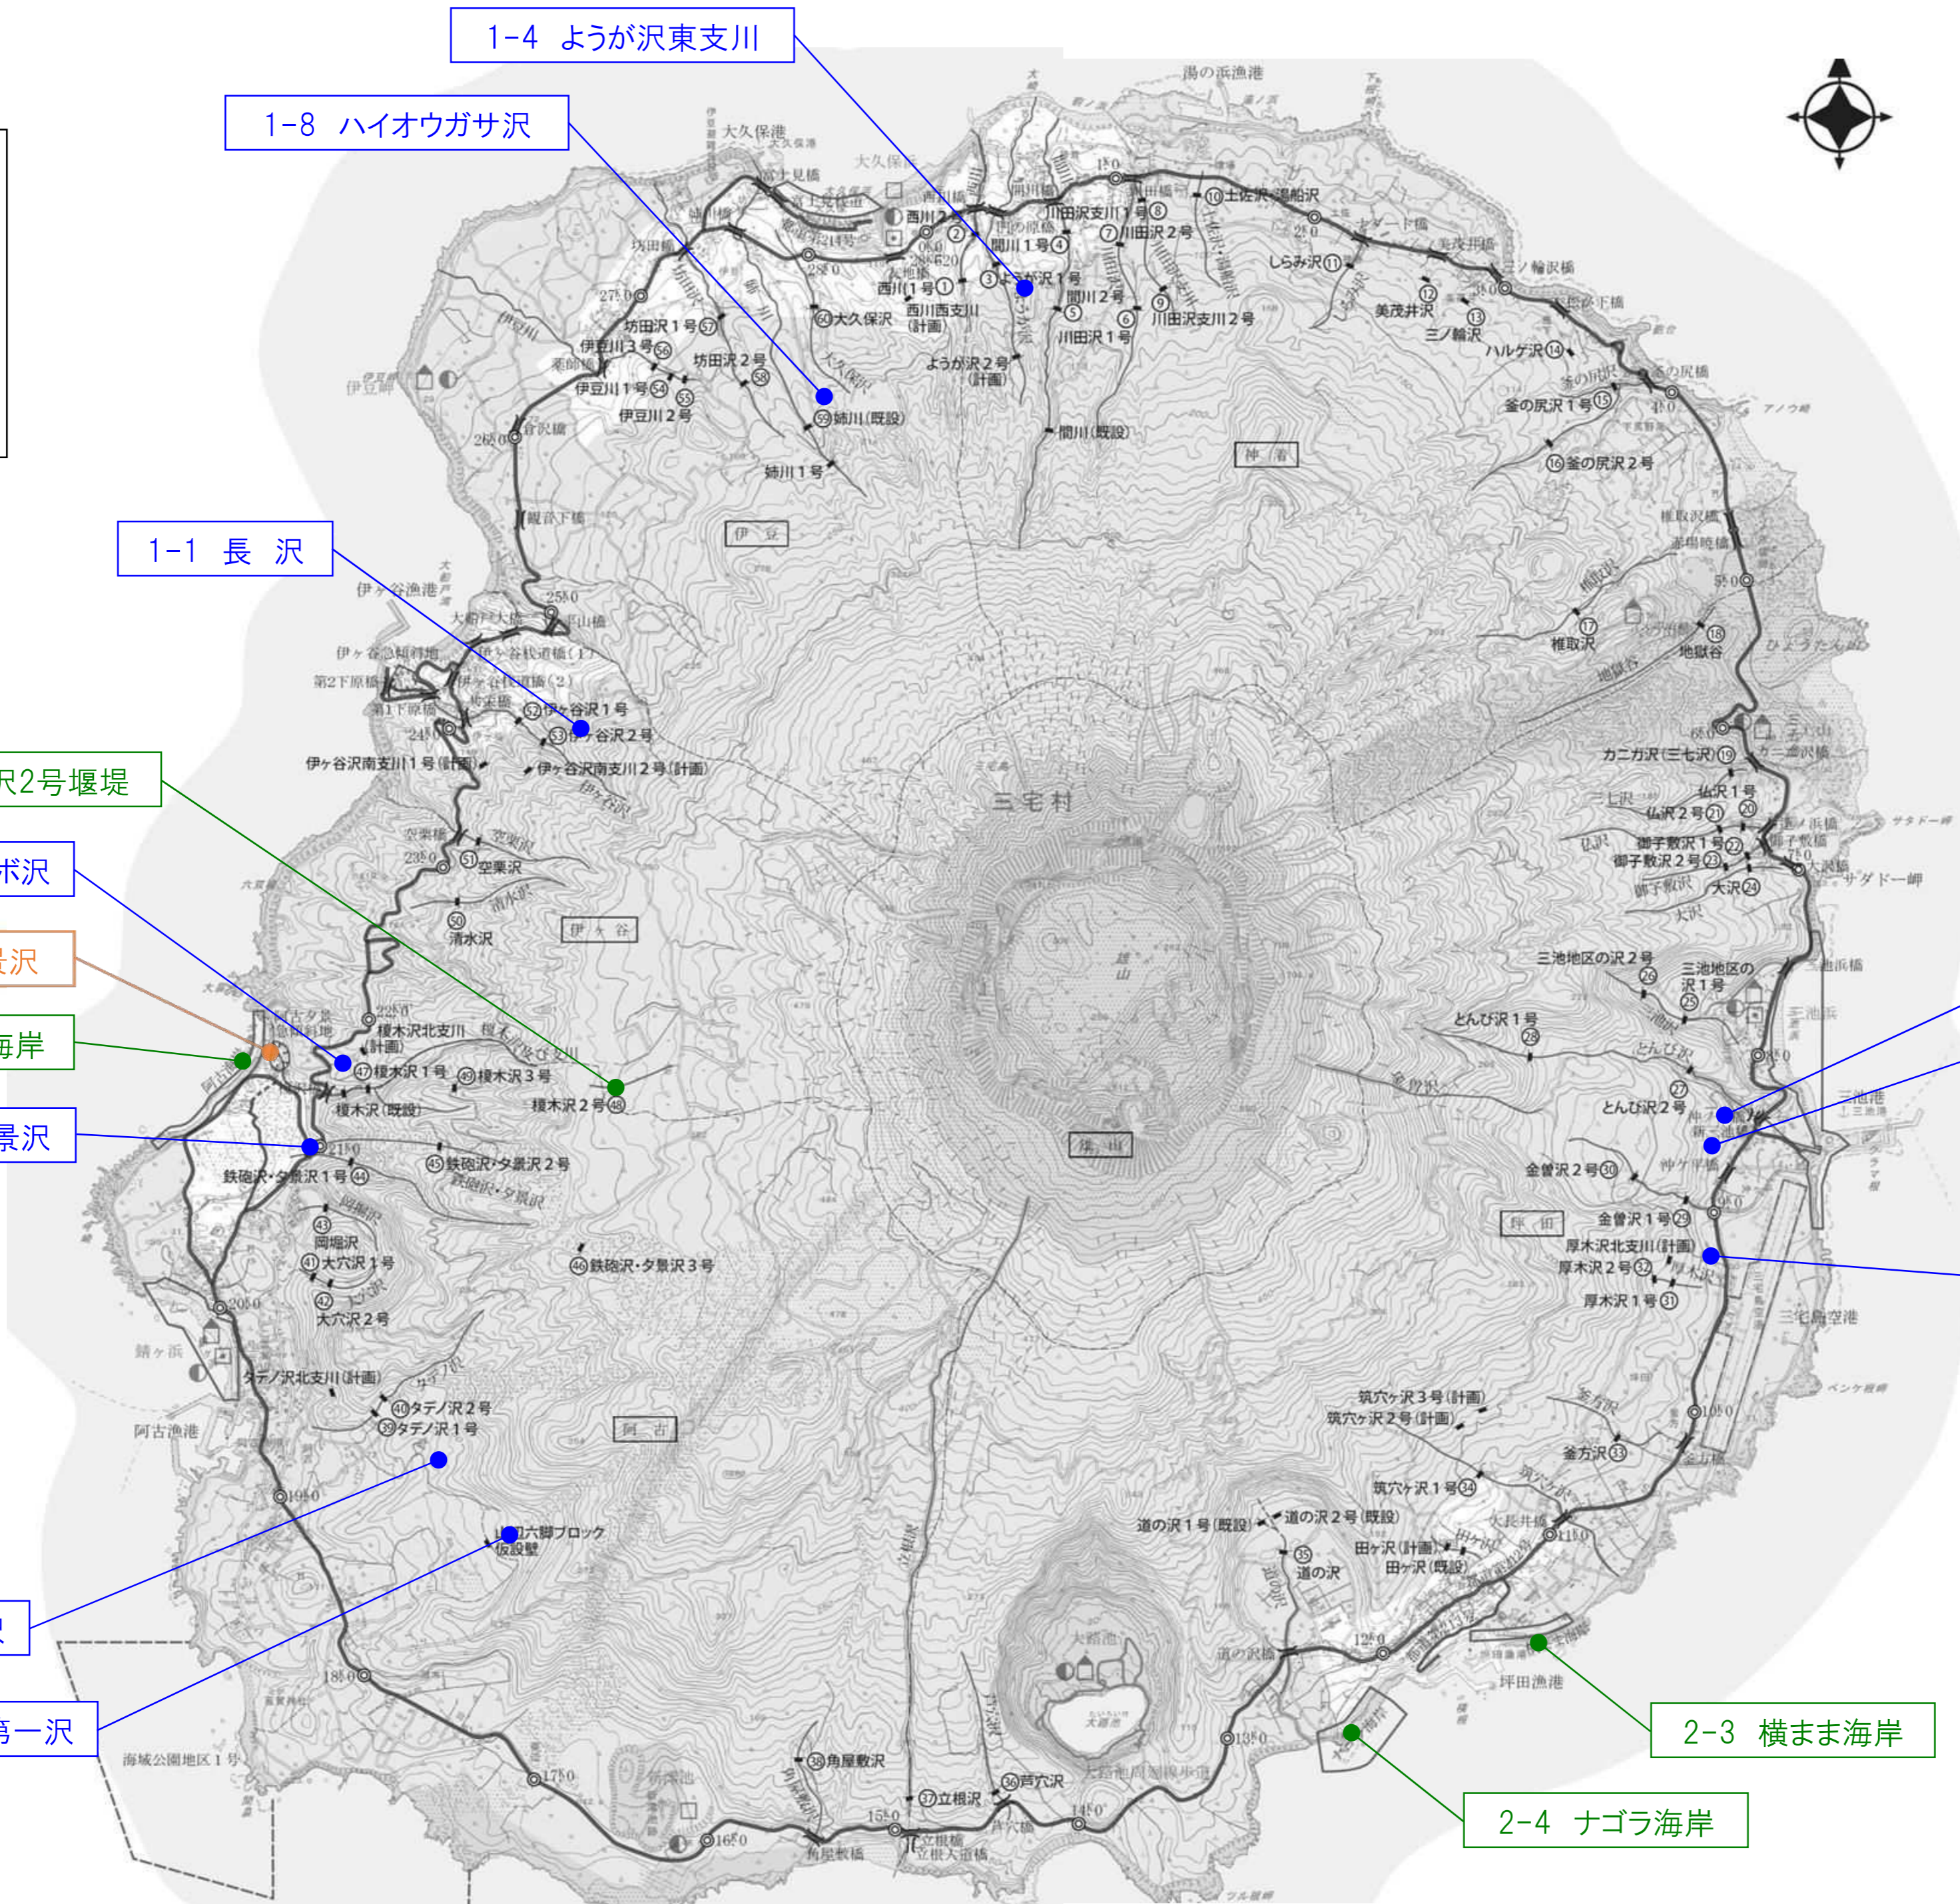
1-4 ようが沢東支川

1-8 ハイオウガサ沢

1-1 長 沢

沢2号堰堤

ボ沢

景沢

海岸

景沢

沢

第一沢

2-3 横まま海岸

2-4 ナゴラ海岸

湯の浜漁港
大久保港
伊豆
伊ヶ谷
阿古
坪田
神着
三宅村
雄山
大路池

⑩土佐沢・湯船沢
川田沢支川1号⑧
⑦川田沢2号
間川1号④
③ようが沢1号
西川2号
西川1号①
西川西支川(計画)
⑥大久保沢
間川2号⑤
⑥川田沢支川2号
⑨
川田沢1号
しらみ沢⑪
⑫美茂井沢
⑬三ノ輪沢
ハルゲ沢⑭
釜の尻沢1号⑮
⑯釜の尻沢2号
ようが沢2号(計画)
間川(既設)
坊田沢1号㊼
伊豆川3号㊻
坊田沢2号㊽
伊豆川1号㊹
㊺
伊豆川2号
㊾姉川(既設)
姉川1号
⑰椎取沢
⑱地獄谷
カニガ沢(三七沢)⑲
仏沢1号
仏沢2号㉑
⑳
御子敷沢1号㉒
御子敷沢2号㉓
大沢㉔
三池地区の沢2号
㉖
三池地区の沢1号
㉕
とんび沢1号
㉘
㉗
とんび沢2号
金曽沢2号㉚
金曽沢1号㉙
厚木沢北支川(計画)
厚木沢2号㉜
厚木沢1号㉛
㊽伊ヶ谷沢1号
㊾伊ヶ谷沢2号
伊ヶ谷沢南支川1号(計画)
伊ヶ谷沢南支川2号(計画)
㊿空栗沢
㊿清水沢
榎木沢北支川(計画)
㊼榎木沢1号
㊾榎木沢3号
榎木沢2号㊽
榎木沢(既設)
㊺鉄砲沢・夕景沢2号
鉄砲沢・夕景沢1号㊹
㊸岡堀沢
㊶大穴沢1号
㊷大穴沢2号
㊻鉄砲沢・夕景沢3号
タテノ沢北支川(計画)
㊵タテノ沢2号
㊴タテノ沢1号
山腹六脚ブロック仮設壁
筑穴ヶ沢3号(計画)
筑穴ヶ沢2号(計画)
釜方沢㉝
筑穴ヶ沢1号㉞
道の沢1号(既設)
道の沢2号(既設)
㉟道の沢
田ケ沢(計画)
田ケ沢(既設)
㊳角屋敷沢
㊲立根沢
㊱芦穴沢
三宅島空港
三池港
坪田漁港
阿古漁港
錆ヶ浜
伊ヶ谷漁港
伊豆岬
サダドー岬
海城公園地区1号